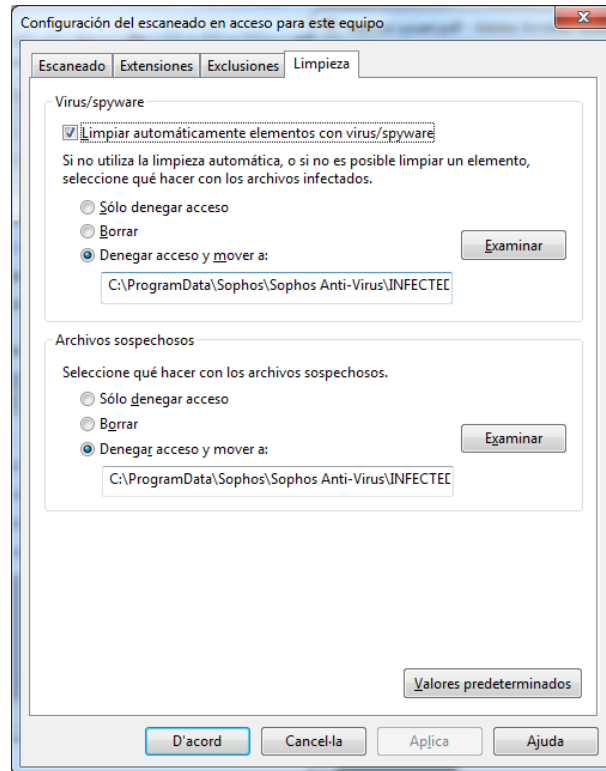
Configuración del escaneado en acceso para este equipo

X

Escaneado | Extensiones | Exclusiones | Limpieza

Virus/spyware

Limpiar automáticamente elementos con virus/spyware

Si no utiliza la limpieza automática, o si no es posible limpiar un elemento, seleccione qué hacer con los archivos infectados.

Sólo denegar acceso

Borrar

Denegar acceso y mover a:

Examinar

C:\ProgramData\Sophos\Sophos Anti-Virus\INFECTED

Archivos sospechosos

Seleccione qué hacer con los archivos sospechosos.

Sólo denegar acceso

Borrar

Denegar acceso y mover a:

Examinar

C:\ProgramData\Sophos\Sophos Anti-Virus\INFECTED

Valores predeterminados

D'acord

Cancel·la

Aplica

Ajuda